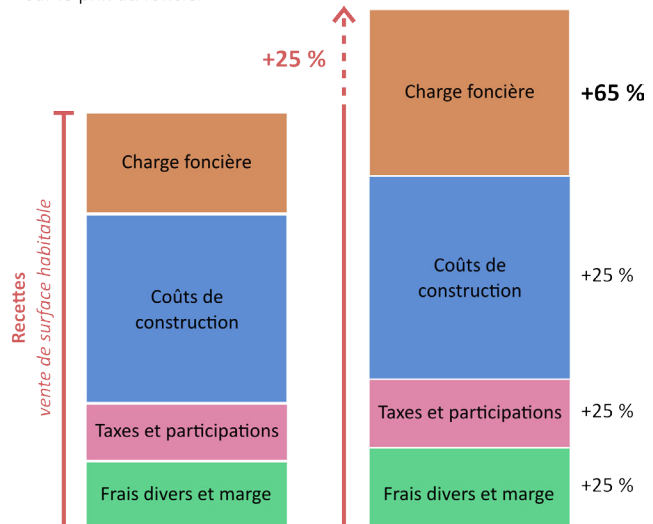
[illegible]

+25 %

Recettes
vente de surface habitable

Charge foncière

Coûts de construction

Taxes et participations

Frais divers et marge

Charge foncière

+65 %

Coûts de construction

+25 %

Taxes et participations

+25 %

Frais divers et marge

+25 %